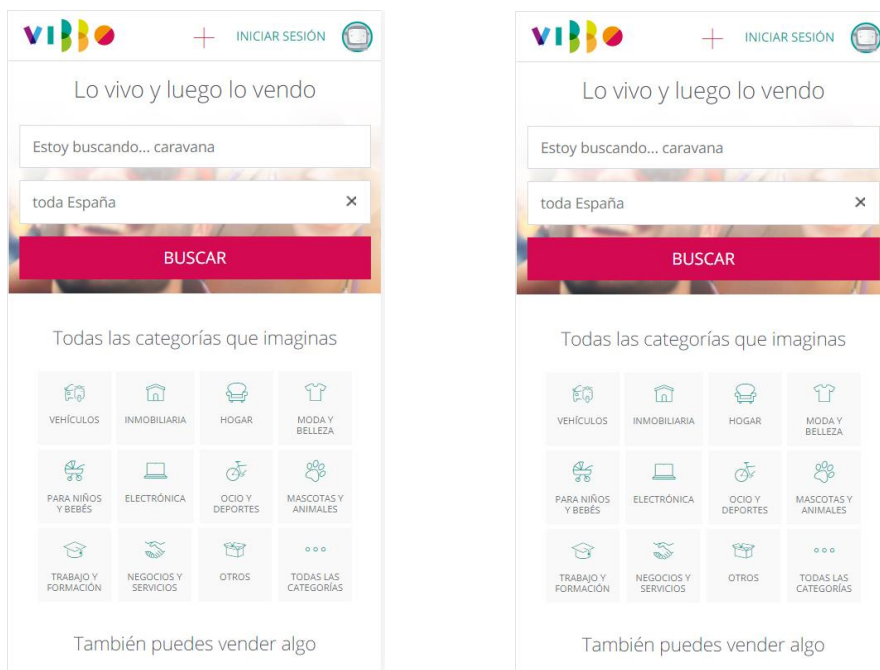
VIBBO
+ INICIAR SESIÓN

Lo vivo y luego lo vendo

Estoy buscando... caravana

toda España ×

BUSCAR

Todas las categorías que imaginas

| VEHÍCULOS | INMOBILIARIA | HOGAR | MODA Y BELLEZA |
|---|---|---|---|
| PARA NIÑOS Y BEBÉS | ELECTRÓNICA | OCIO Y DEPORTES | MASCOTAS Y ANIMALES |
| TRABAJO Y FORMACIÓN | NEGOCIOS Y SERVICIOS | OTROS | TODAS LAS CATEGORÍAS |

También puedes vender algo

VIBBO
+ INICIAR SESIÓN

Lo vivo y luego lo vendo

Estoy buscando... caravana

toda España ×

BUSCAR

Todas las categorías que imaginas

| VEHÍCULOS | INMOBILIARIA | HOGAR | MODA Y BELLEZA |
|---|---|---|---|
| PARA NIÑOS Y BEBÉS | ELECTRÓNICA | OCIO Y DEPORTES | MASCOTAS Y ANIMALES |
| TRABAJO Y FORMACIÓN | NEGOCIOS Y SERVICIOS | OTROS | TODAS LAS CATEGORÍAS |

También puedes vender algo